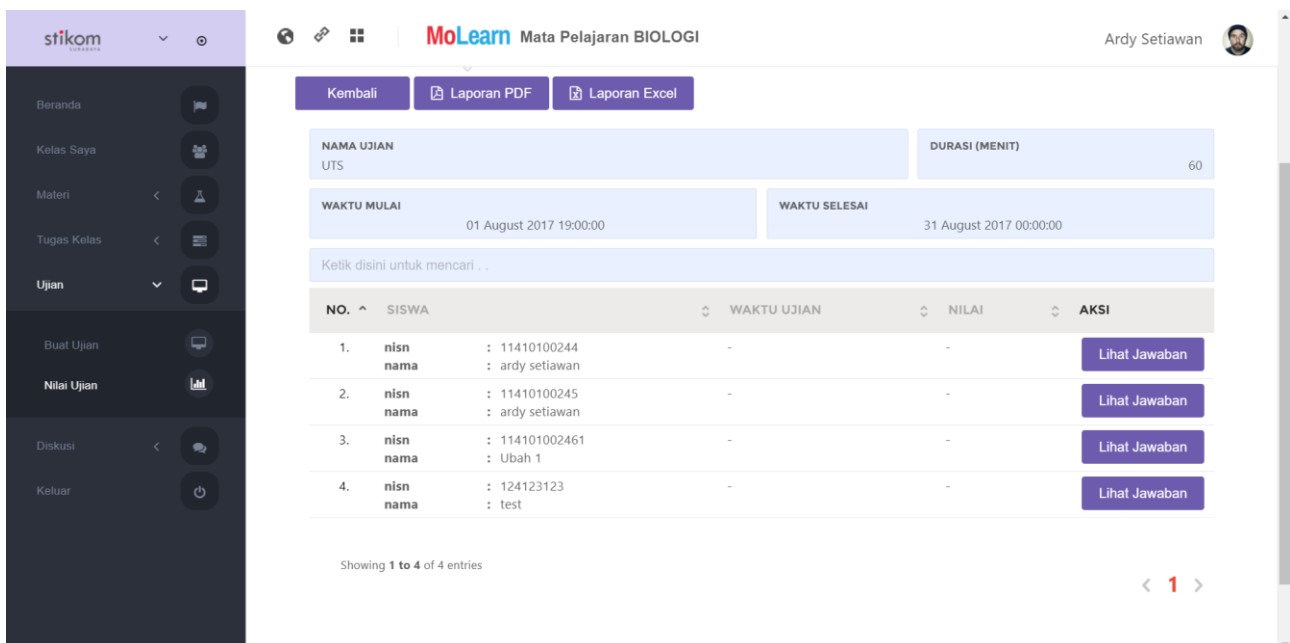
stikom

Beranda
Kelas Saya
Materi
Tugas Kelas
Ujian
Buat Ujian
Nilai Ujian
Diskusi
Keluar

MoLearn Mata Pelajaran BIOLOGI

Ardy Setiawan

Kembali
Laporan PDF
Laporan Excel

NAMA UJIAN
UTS

DURASI (MENIT)
60

WAKTU MULAI
01 August 2017 19:00:00

WAKTU SELESAI
31 August 2017 00:00:00

Ketik disini untuk mencari . .

| NO. | SISWA | | WAKTU UJIAN | NILAI | AKSI |
|---|---|---|---|---|---|
| 1. | nisn<br>nama | : 11410100244<br>: ardy setiawan | - | - | Lihat Jawaban |
| 2. | nisn<br>nama | : 11410100245<br>: ardy setiawan | - | - | Lihat Jawaban |
| 3. | nisn<br>nama | : 114101002461<br>: Ubah 1 | - | - | Lihat Jawaban |
| 4. | nisn<br>nama | : 124123123<br>: test | - | - | Lihat Jawaban |

Showing 1 to 4 of 4 entries

1